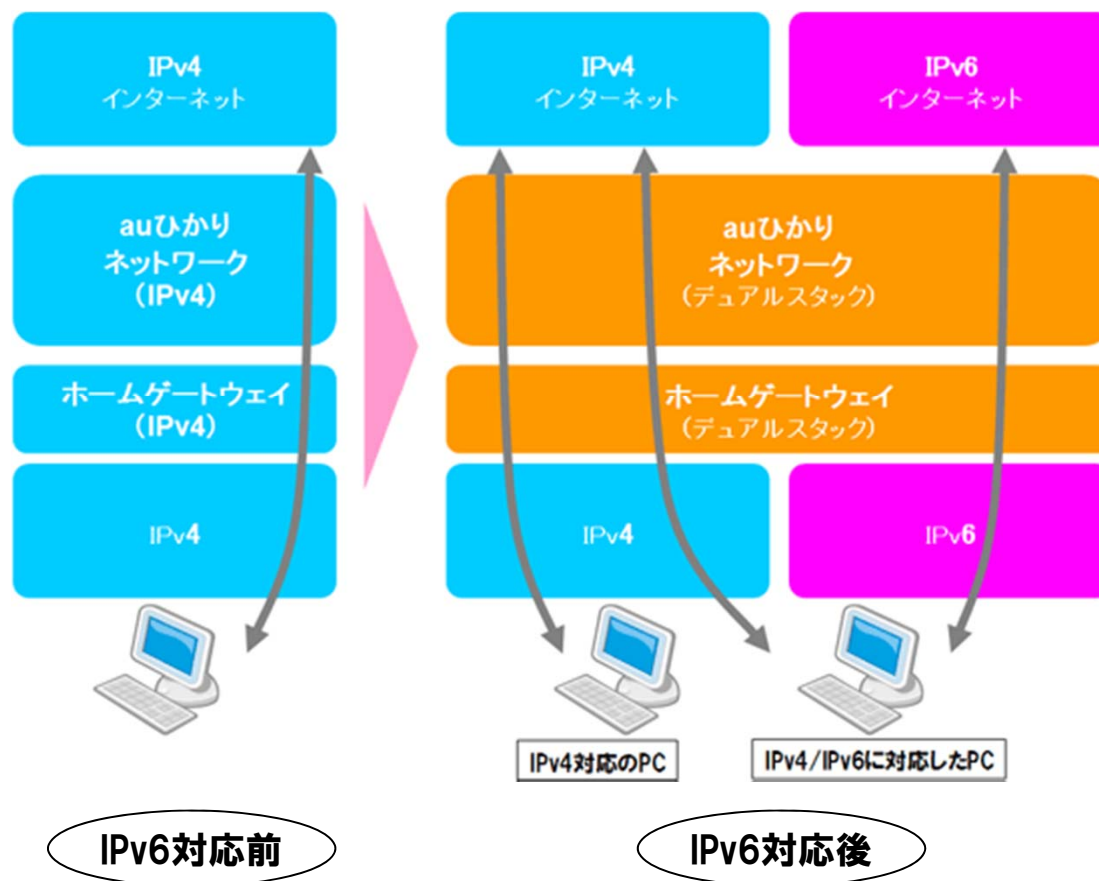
IPv4
インターネット

auひかり
ネットワーク
(IPv4)

ホームゲートウェイ
(IPv4)

IPv4

IPv6対応前

IPv4
インターネット

IPv6
インターネット

auひかり
ネットワーク
(デュアルスタック)

ホームゲートウェイ
(デュアルスタック)

IPv4

IPv6

IPv4対応のPC

IPv4/IPv6に対応したPC

IPv6対応後